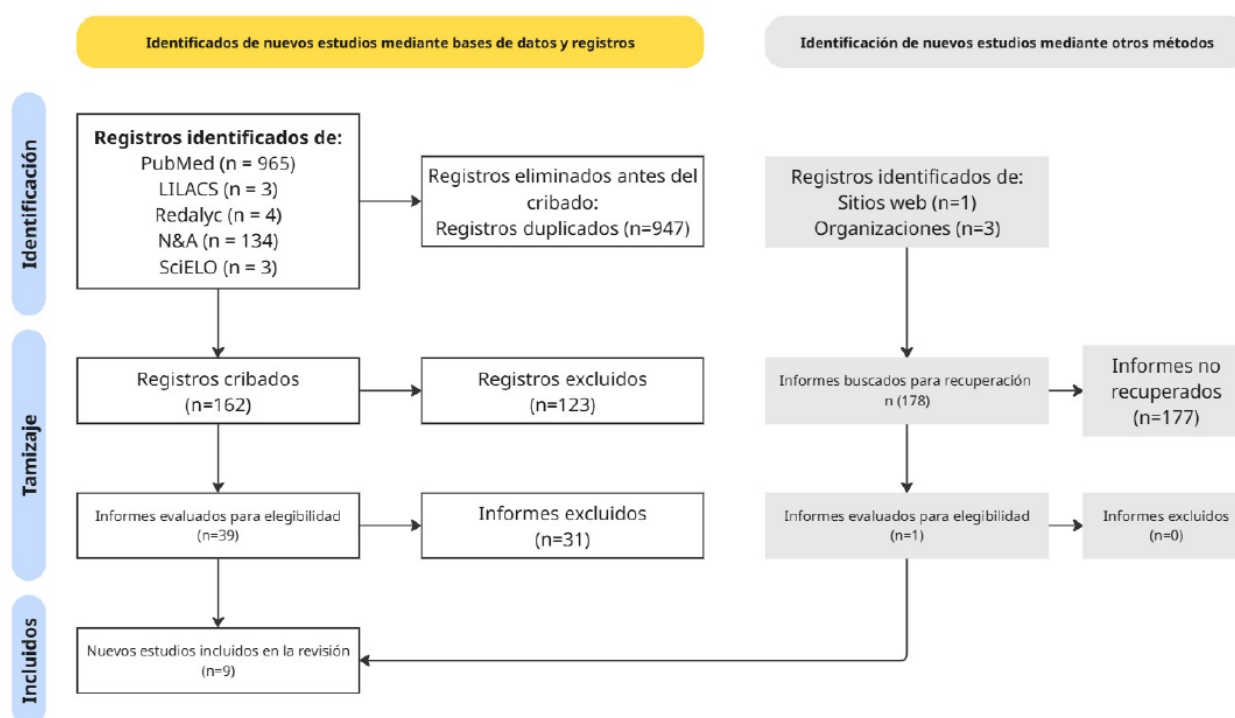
Identificados de nuevos estudios mediante bases de datos y registros

Identificación de nuevos estudios mediante otros métodos

Identificación

Registros identificados de:
PubMed (n = 965)
LILACS (n = 3)
Redalyc (n = 4)
N&A (n = 134)
SciELO (n = 3)

Registros eliminados antes del cribado:
Registros duplicados (n=947)

Registros identificados de:
Sitios web (n=1)
Organizaciones (n=3)

Tamizaje

Registros cribados
(n=162)

Registros excluidos
(n=123)

Informes buscados para recuperación
n (178)

Informes no recuperados
(n=177)

Informes evaluados para elegibilidad
(n=39)

Informes excluidos
(n=31)

Informes evaluados para elegibilidad
(n=1)

Informes excluidos
(n=0)

Incluidos

Nuevos estudios incluidos en la revisión
(n=9)